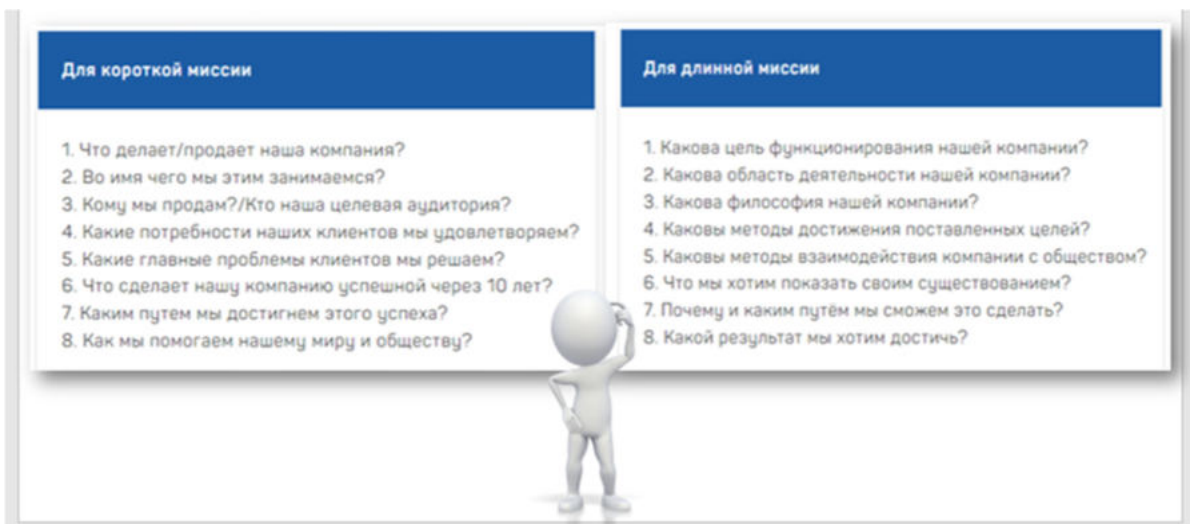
Для короткой миссии

1. Что делает/продает наша компания?
2. Во имя чего мы этим занимаемся?
3. Кому мы продам?/Кто наша целевая аудитория?
4. Какие потребности наших клиентов мы удовлетворяем?
5. Какие главные проблемы клиентов мы решаем?
6. Что сделает нашу компанию успешной через 10 лет?
7. Каким путем мы достигнем этого успеха?
8. Как мы помогаем нашему миру и обществу?

Для длинной миссии

1. Какова цель функционирования нашей компании?
2. Какова область деятельности нашей компании?
3. Какова философия нашей компании?
4. Каковы методы достижения поставленных целей?
5. Каковы методы взаимодействия компании с обществом?
6. Что мы хотим показать своим существованием?
7. Почему и каким путём мы сможем это сделать?
8. Какой результат мы хотим достичь?